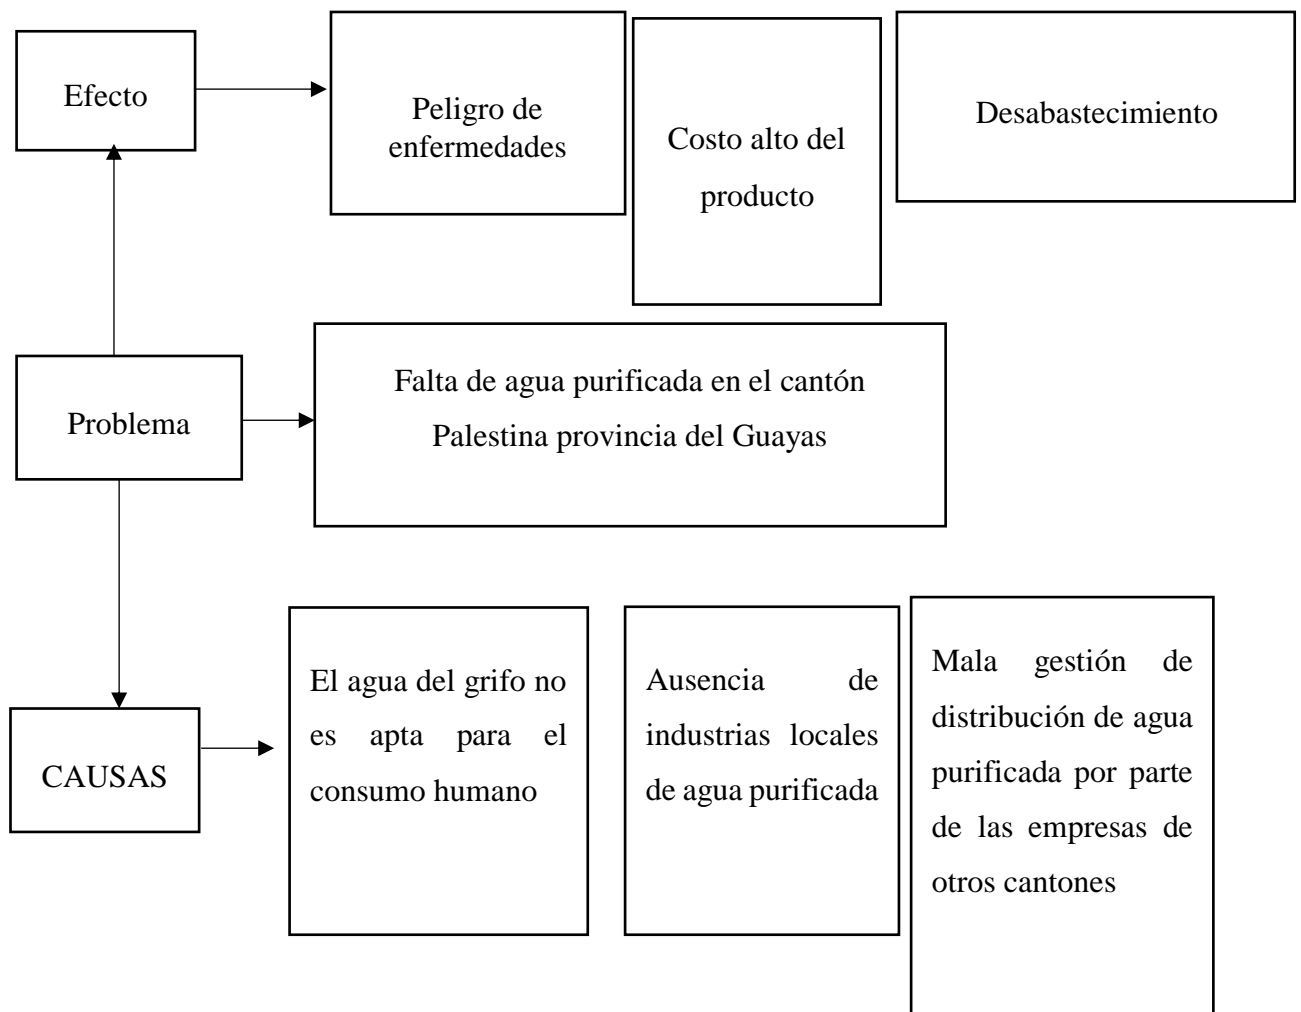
Efecto

Peligro de enfermedades

Costo alto del producto

Desabastecimiento

Problema

Falta de agua purificada en el cantón Palestina provincia del Guayas

CAUSAS

El agua del grifo no es apta para el consumo humano

Ausencia de industrias locales de agua purificada

Mala gestión de distribución de agua purificada por parte de las empresas de otros cantones